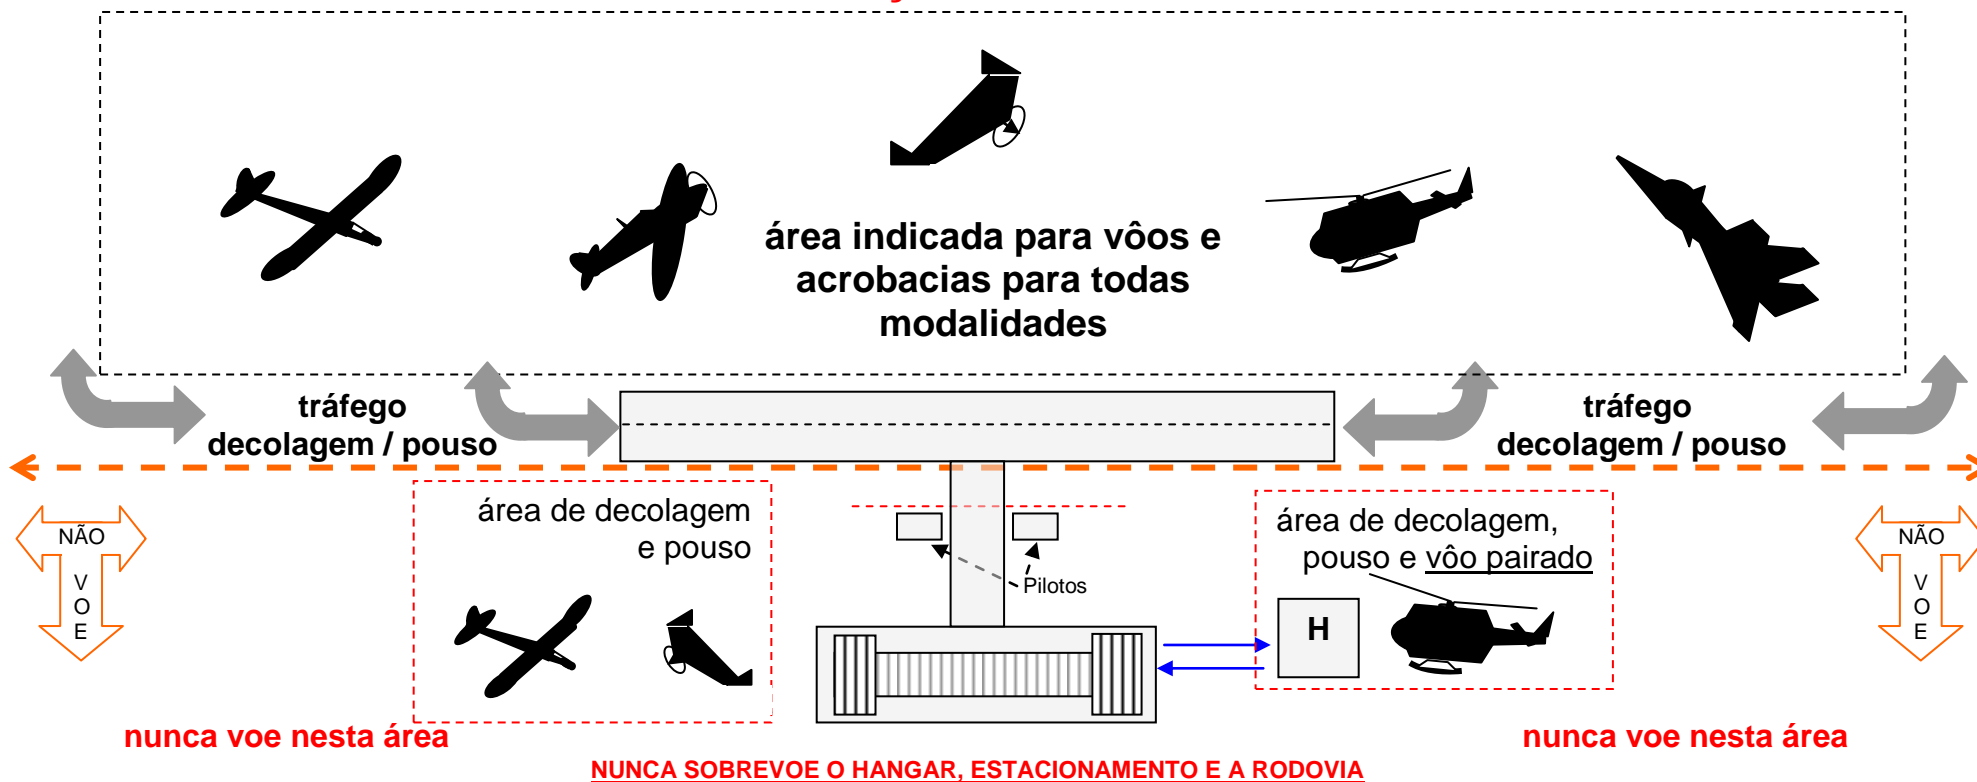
área indicada para vôos e acrobacias para todas modalidades

tráfego decolagem / pouso

tráfego decolagem / pouso

NÃO VOE

área de decolagem e pouso

Pilotos

área de decolagem, pouso e vôo pairado

H

NÃO VOE

nunca voe nesta área

nunca voe nesta área

NUNCA SOBREVOE O HANGAR, ESTACIONAMENTO E A RODOVIA